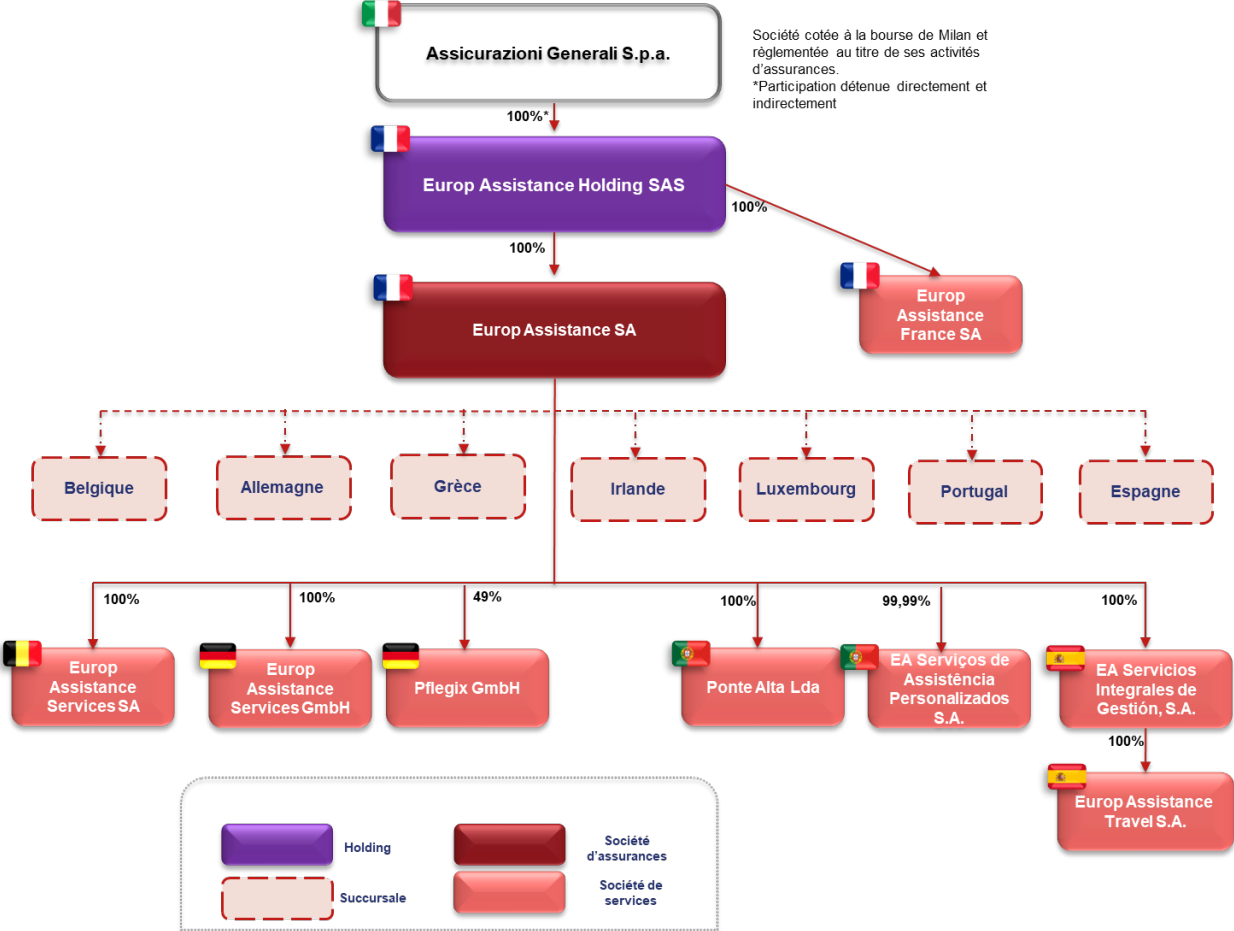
Assicurazioni Generali S.p.a.

Société cotée à la bourse de Milan et réglementée au titre de ses activités d'assurances.
*Participation détenue directement et indirectement

100%*

Europ Assistance Holding SAS

100%

100%

Europ Assistance France SA

Europ Assistance SA

Belgique

Allemagne

Grèce

Irlande

Luxembourg

Portugal

Espagne

100%

100%

49%

100%

99,99%

100%

Europ Assistance Services SA

Europ Assistance Services GmbH

Pflegix GmbH

Ponte Alta Lda

EA Serviços de Assistência Personalizados S.A.

EA Servicios Integrales de Gestión, S.A.

100%

Europ Assistance Travel S.A.

Holding

Société d'assurances

Succursale

Société de services